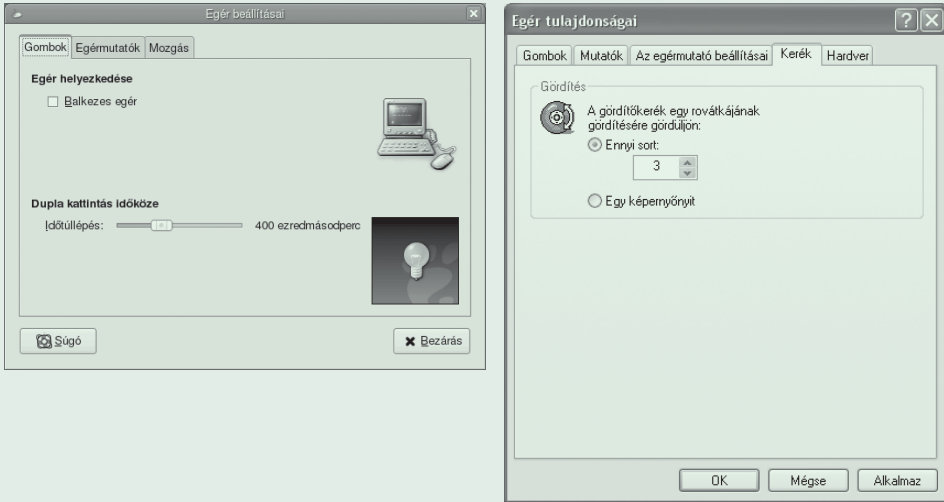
Egér beállításai

Gombok | Egérmutatók | Mozgás

Egér helyezkedése

Balkezes egér

Dupla kattintás időköze

Időtúllépés: 400 ezredmásodperc

Súgó

Bezárás

Egér tulajdonságai

Gombok | Mutatók | Az egérmutató beállításai | Kerék | Hardver

Görgítés

A görgítőkerék egy rovátkájának görgítésére görgüljön:

Ennyi sort:

3

Egy képernyőnyit

OK | Mégse | Alkalmaz